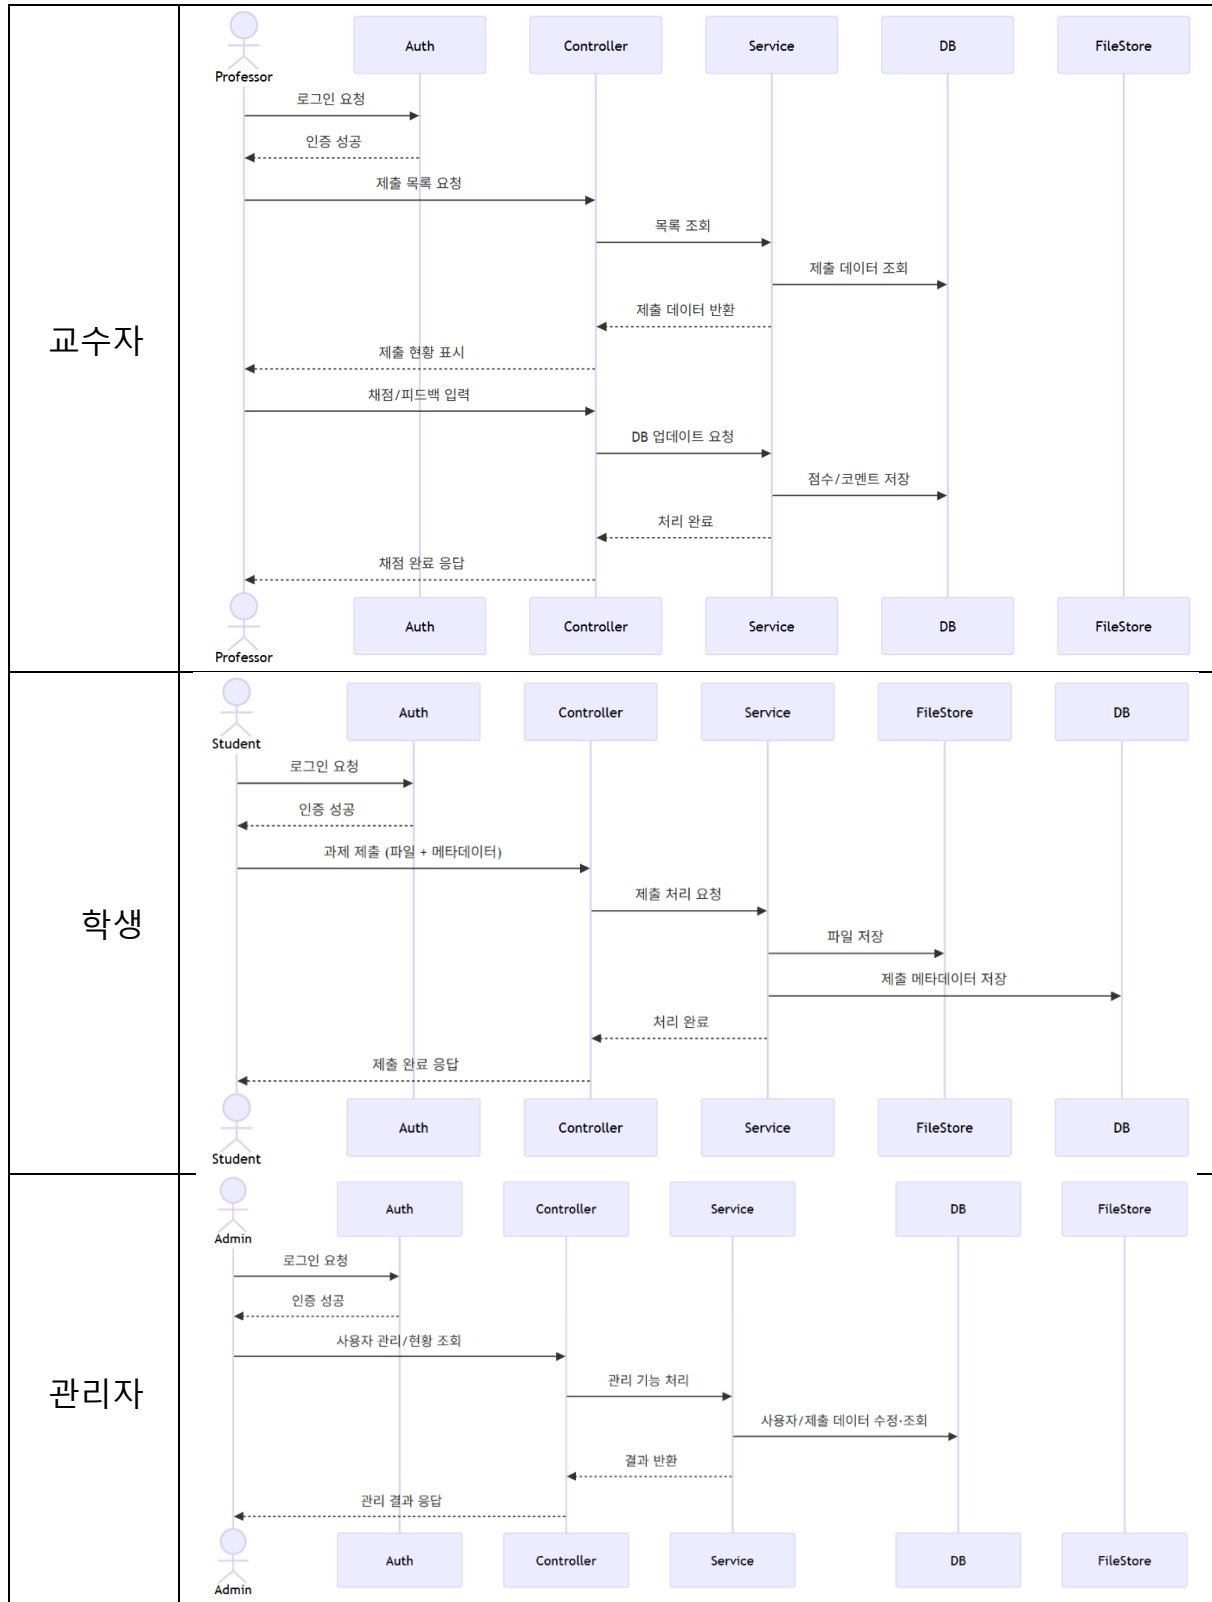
교수자

Professor
Auth
Controller
Service
DB
FileStore

로그인 요청
인증 성공
제출 목록 요청
목록 조회
제출 데이터 조회
제출 데이터 반환
제출 현황 표시
채점/피드백 입력
DB 업데이트 요청
점수/코멘트 저장
처리 완료
채점 완료 응답

Professor
Auth
Controller
Service
DB
FileStore

학생

Student
Auth
Controller
Service
FileStore
DB

로그인 요청
인증 성공
과제 제출 (파일 + 메타데이터)
제출 처리 요청
파일 저장
제출 메타데이터 저장
처리 완료
제출 완료 응답

Student
Auth
Controller
Service
FileStore
DB

관리자

Admin
Auth
Controller
Service
DB
FileStore

로그인 요청
인증 성공
사용자 관리/현황 조회
관리 기능 처리
사용자/제출 데이터 수정·조회
결과 반환
관리 결과 응답

Admin
Auth
Controller
Service
DB
FileStore